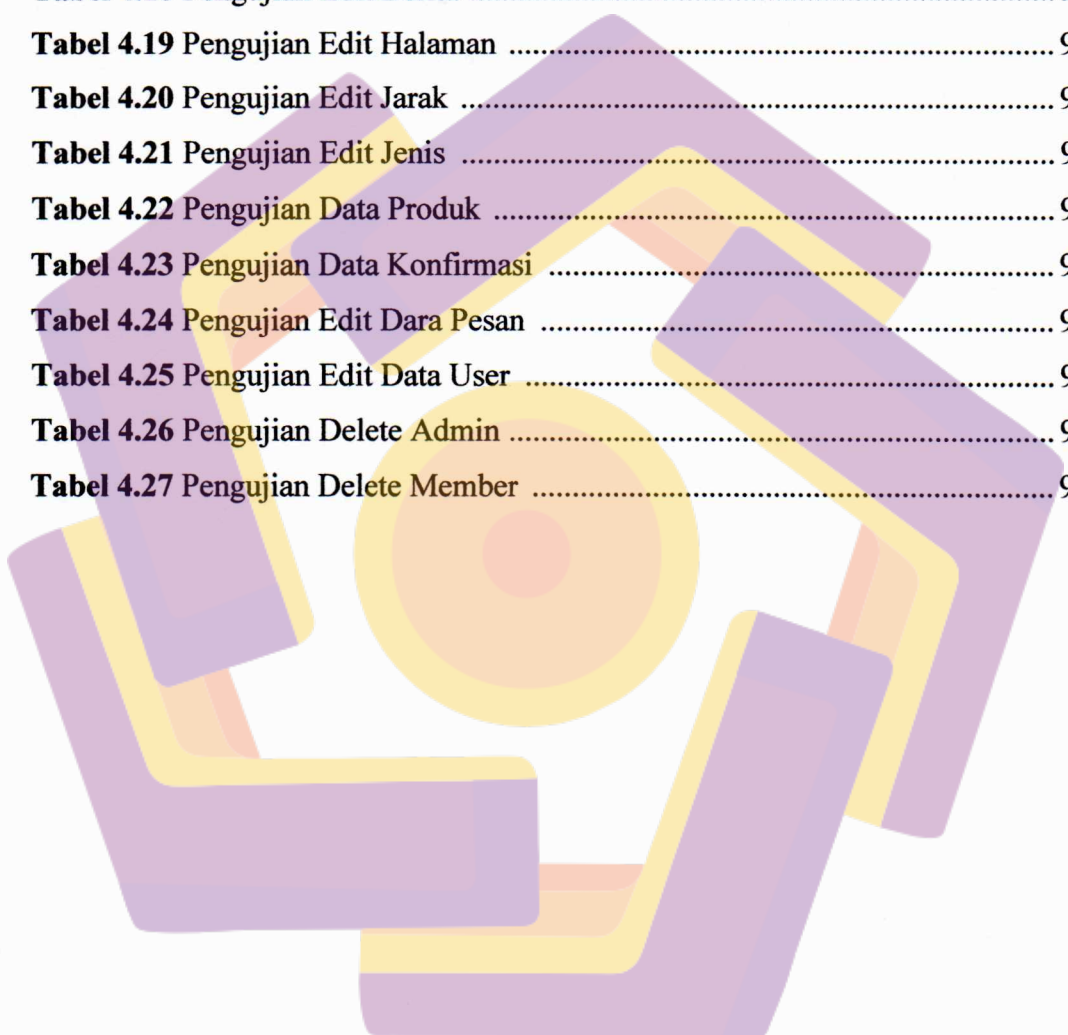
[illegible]
**Tabel 4.19** Pengujian Edit Halaman ........................................................................ 9
**Tabel 4.20** Pengujian Edit Jarak ............................................................................. 9
**Tabel 4.21** Pengujian Edit Jenis .............................................................................. 9
**Tabel 4.22** Pengujian Data Produk .......................................................................... 9
**Tabel 4.23** Pengujian Data Konfirmasi .................................................................... 9
**Tabel 4.24** Pengujian Edit Dara Pesan .................................................................... 9
**Tabel 4.25** Pengujian Edit Data User ...................................................................... 9
**Tabel 4.26** Pengujian Delete Admin ......................................................................... 9
**Tabel 4.27** Pengujian Delete Member ...................................................................... 9